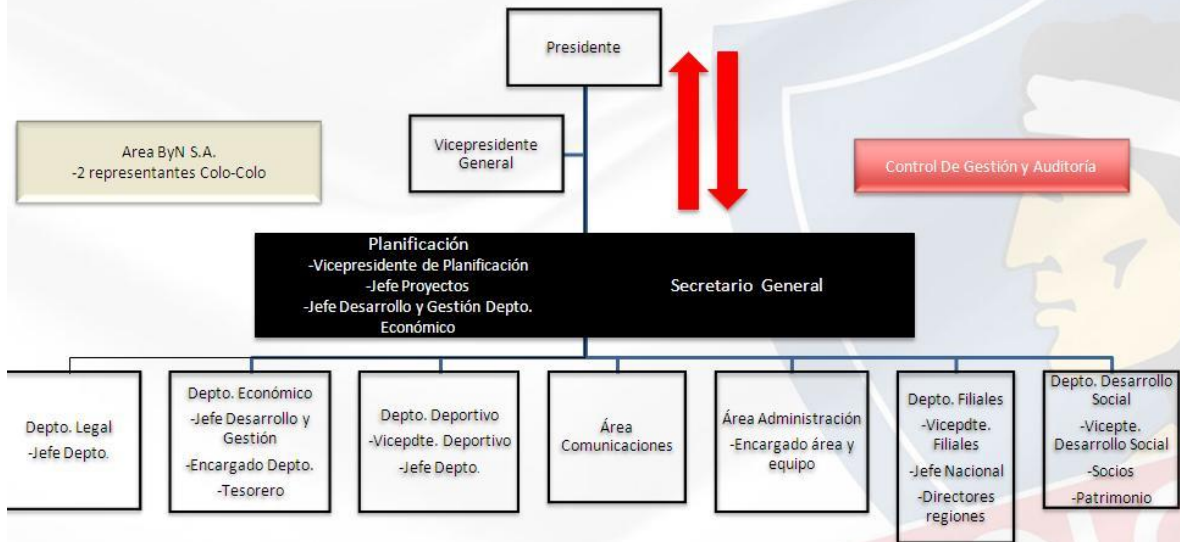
Presidente

Area ByN S.A.
-2 representantes Colo-Colo

Vicepresidente General

Control De Gestión y Auditoría

Planificación
-Vicepresidente de Planificación
-Jefe Proyectos
-Jefe Desarrollo y Gestión Depto. Económico

Secretario General

Depto. Legal
-Jefe Depto.

Depto. Económico
-Jefe Desarrollo y Gestión
-Encargado Depto.
-Tesorero

Depto. Deportivo
-Vicepdte. Deportivo
-Jefe Depto.

Área Comunicaciones

Área Administración
-Encargado área y equipo

Depto. Filiales
-Vicepdte. Filiales
-Jefe Nacional
-Directores regiones

Depto. Desarrollo Social
-Vicepte. Desarrollo Social
-Socios
-Patrimonio